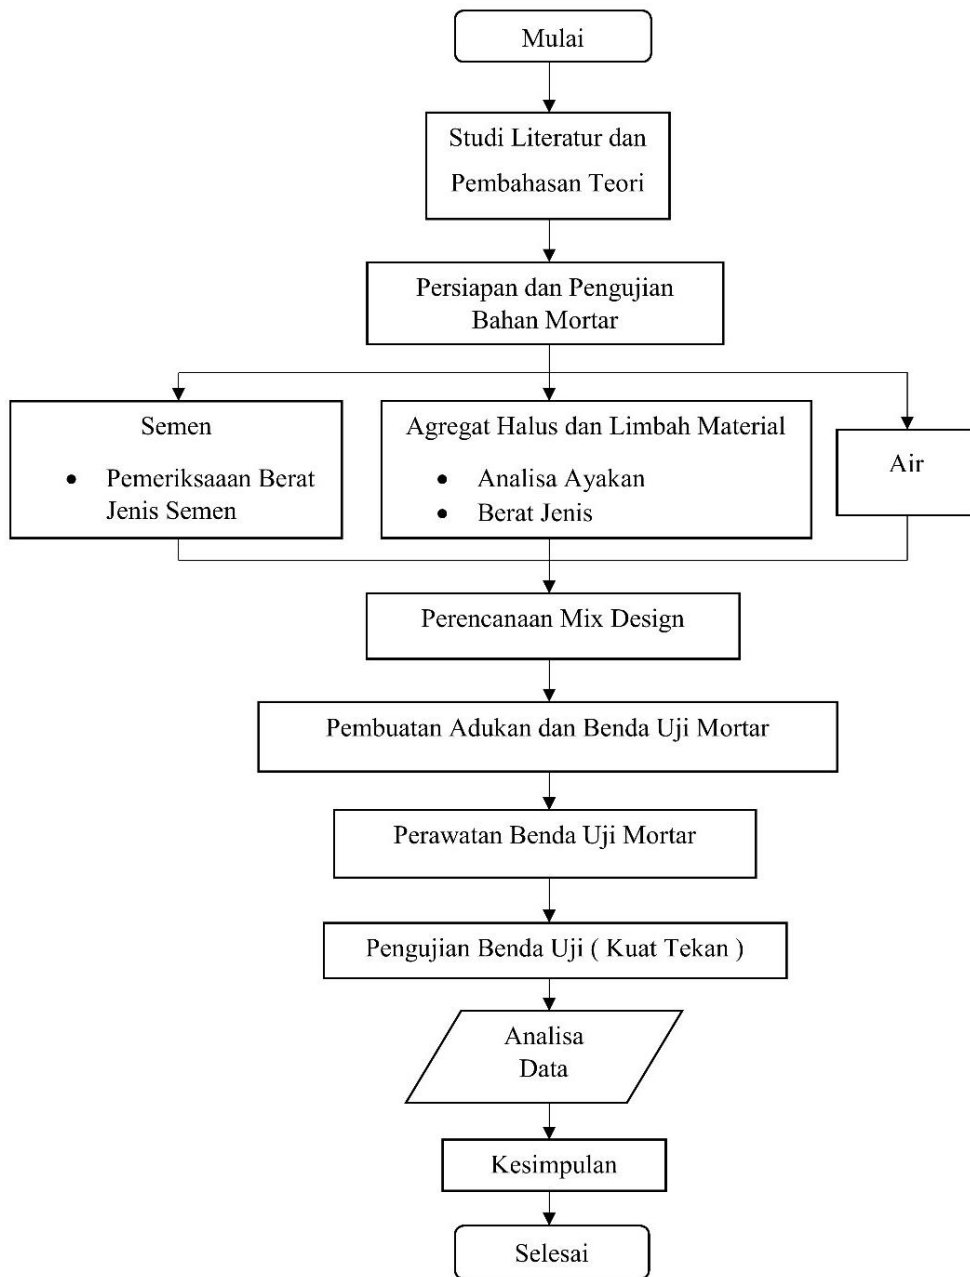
Mulai

Studi Literatur dan Pembahasan Teori

Persiapan dan Pengujian Bahan Mortar

Semen

- Pemeriksaaan Berat Jenis Semen

Agregat Halus dan Limbah Material

- Analisa Ayakan
- Berat Jenis

Air

Perencanaan Mix Design

Pembuatan Adukan dan Benda Uji Mortar

Perawatan Benda Uji Mortar

Pengujian Benda Uji ( Kuat Tekan )

Analisa Data

Kesimpulan

Selesai